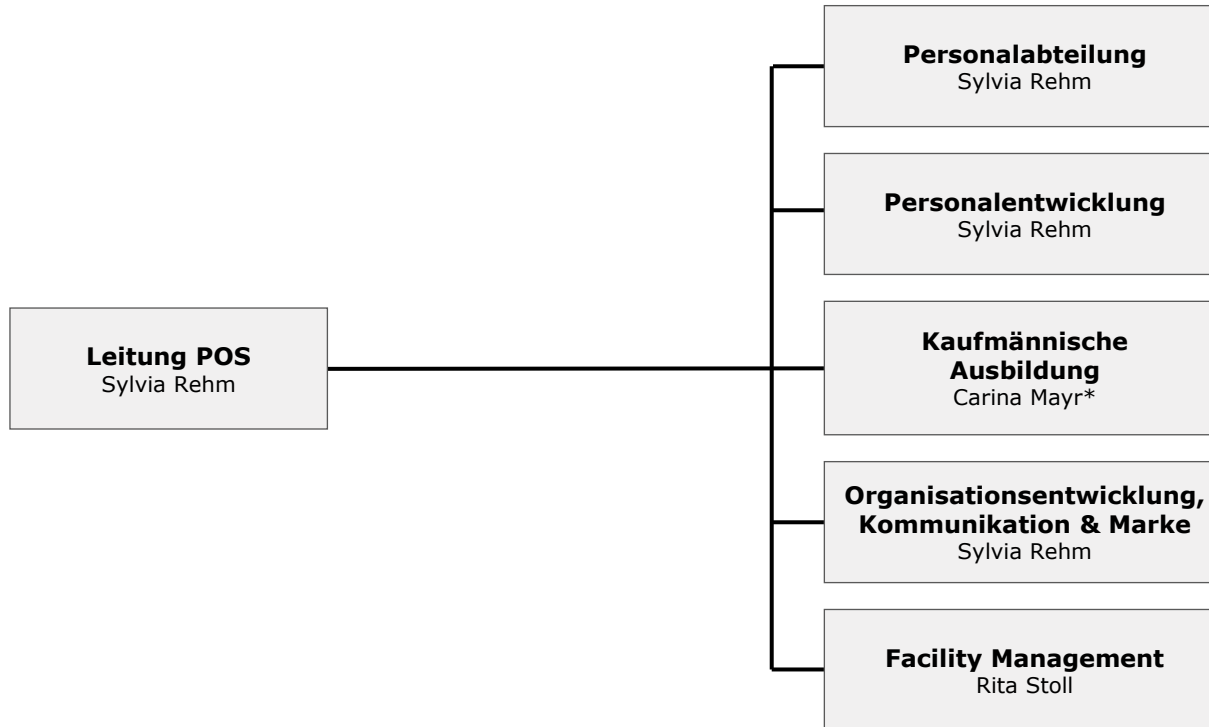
Leitung POS
Sylvia Rehm

Personalabteilung
Sylvia Rehm

Personalentwicklung
Sylvia Rehm

Kaufmännische Ausbildung
Carina Mayr*

Organisationsentwicklung, Kommunikation & Marke
Sylvia Rehm

Facility Management
Rita Stoll